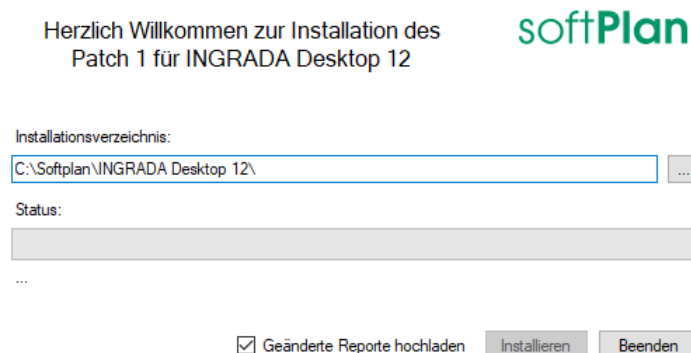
Herzlich Willkommen zur Installation des Patch 1 für INGRADA Desktop 12

softPlan

Installationsverzeichnis:

C:\Softplan\INGRADA Desktop 12\

...

Status:

...

Geänderte Reporte hochladen

Installieren

Beenden